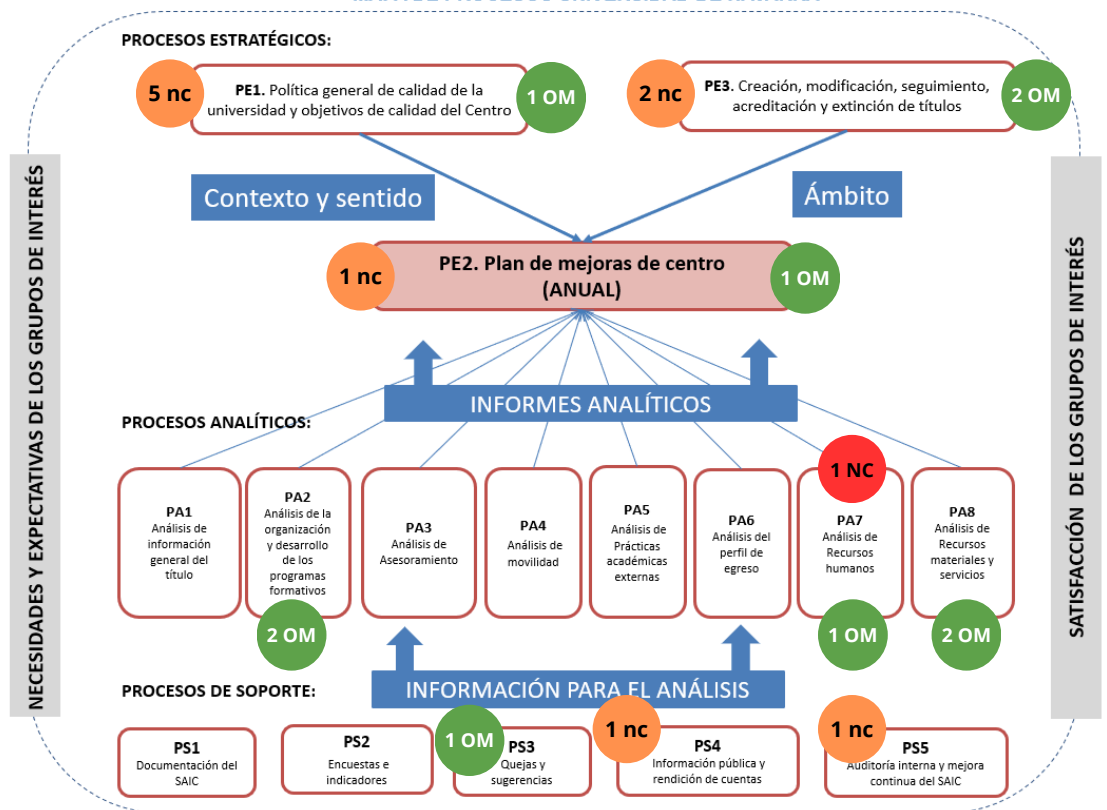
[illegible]

NECESIDADES Y EXPECTATIVAS DE LOS GRUPOS DE INTERÉS

PROCESOS ESTRATÉGICOS:

5 nc

PE1. Política general de calidad de la universidad y objetivos de calidad del Centro

1 OM

2 nc

PE3. Creación, modificación, seguimiento, acreditación y extinción de títulos

2 OM

Contexto y sentido

Ámbito

1 nc

PE2. Plan de mejoras de centro (ANUAL)

1 OM

INFORMES ANALÍTICOS

PROCESOS ANALÍTICOS:

PA1
Análisis de información general del título

PA2
Análisis de la organización y desarrollo de los programas formativos

2 OM

PA3
Análisis de Asesoramiento

PA4
Análisis de movilidad

PA5
Análisis de Prácticas académicas externas

PA6
Análisis del perfil de egreso

1 NC

PA7
Análisis de Recursos humanos

1 OM

PA8
Análisis de Recursos materiales y servicios

2 OM

PROCESOS DE SOPORTE:

INFORMACIÓN PARA EL ANÁLISIS

PS1
Documentación del SAIC

PS2
Encuestas e indicadores

1 OM

PS3
Quejas y sugerencias

1 nc

PS4
Información pública y rendición de cuentas

1 nc

PS5
Auditoría interna y mejora continua del SAIC

SATISFACCIÓN DE LOS GRUPOS DE INTERÉS